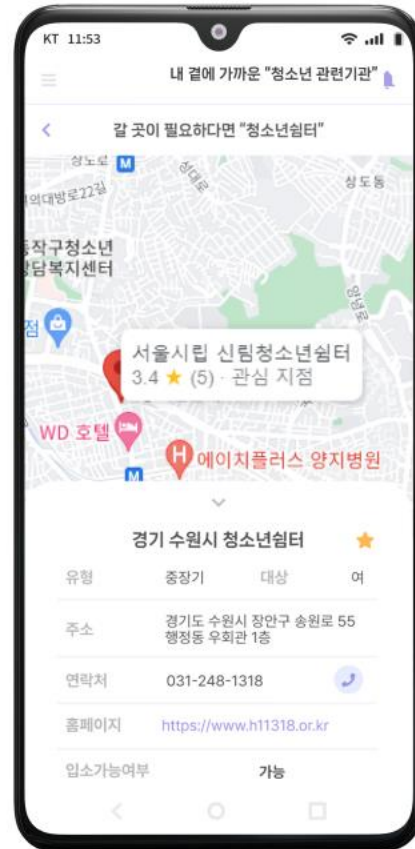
KT 11:53

내 곁에 가까운 "청소년 관련기관"

<

갈 곳이 필요하다면 "청소년쉼터"

상도로 M

의대방로22길

상도동

동작구청소년 상담복지센터

점

서울시립 신림청소년쉼터
3.4 ★ (5) · 관심 지점

WD 호텔

H 에이치플러스 양지병원

M

경기 수원시 청소년쉼터 ★

| 유형 | 중장기 | 대상 | 여 |
|---|---|---|---|
| 주소 | 경기도 수원시 장안구 송원로 55 행정동 우회관 1층 | | |
| 연락처 | 031-248-1318 | | |
| 홈페이지 | https://www.h11318.or.kr | | |
| 입소가능여부 | 가능 | | |